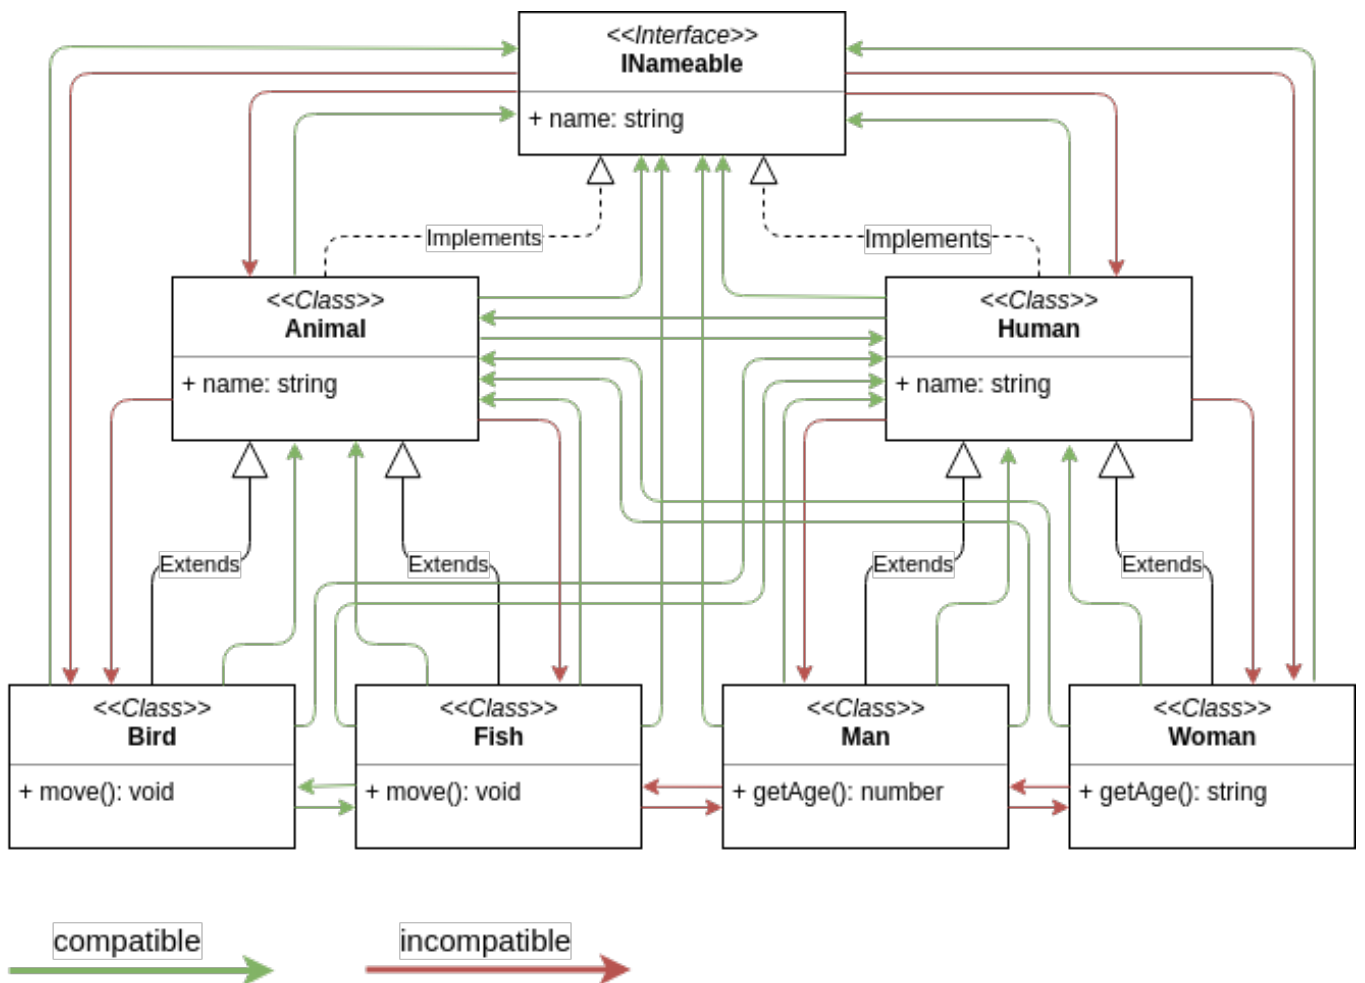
<<Interface>>
INameable

+ name: string

Implements

Implements

<<Class>>
Animal

+ name: string

<<Class>>
Human

+ name: string

Extends

Extends

Extends

Extends

<<Class>>
Bird

+ move(): void

<<Class>>
Fish

+ move(): void

<<Class>>
Man

+ getAge(): number

<<Class>>
Woman

+ getAge(): string

compatible

incompatible